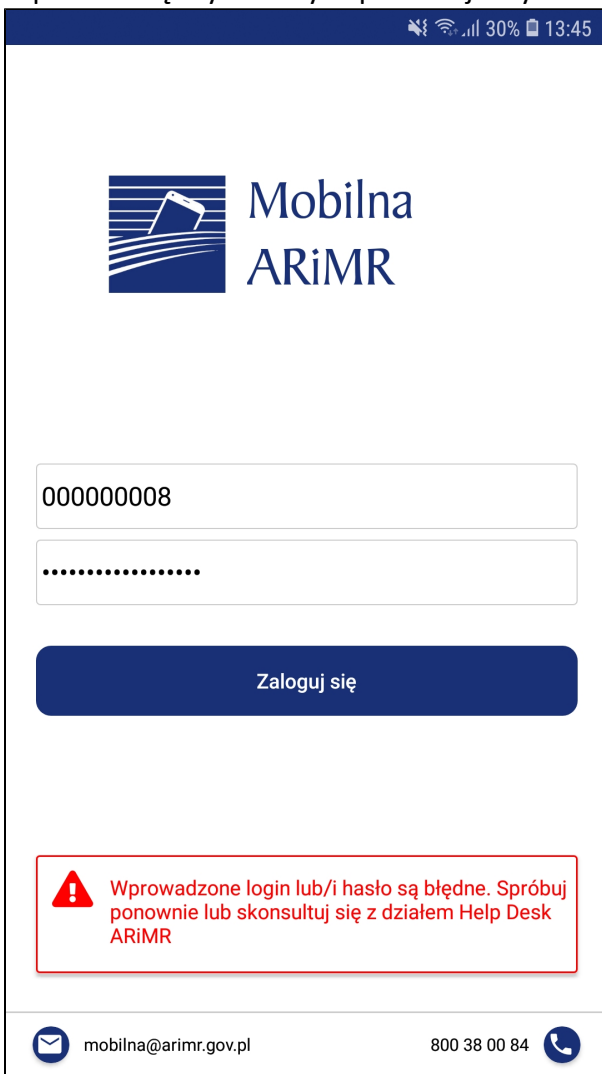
30% 13:45

Mobilna ARiMR

000000008

•••••••••••••••••

Zaloguj się

Wprowadzone login lub/i hasło są błędne. Spróbuj ponownie lub skonsultuj się z działem Help Desk ARiMR

mobilna@arimr.gov.pl

800 38 00 84